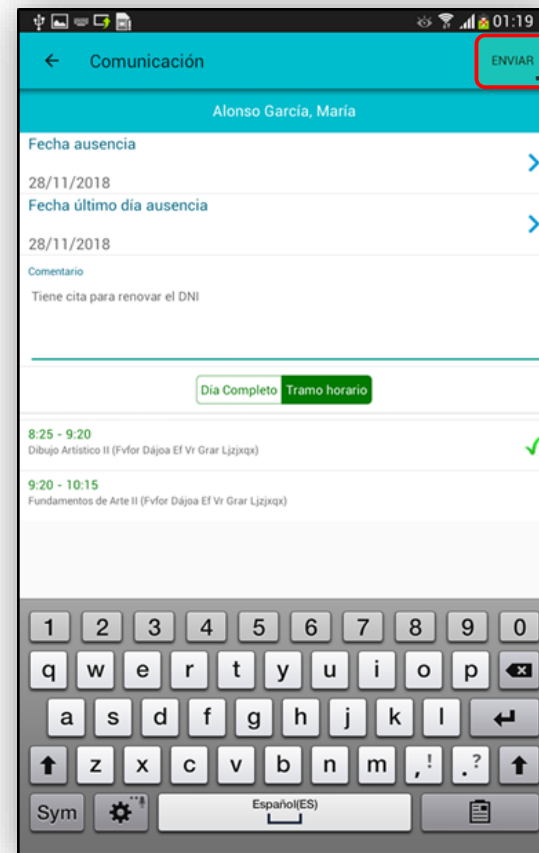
01:19

Comunicación

ENVIAR

Alonso García, María

Fecha ausencia

28/11/2018

Fecha último día ausencia

28/11/2018

Comentario

Tiene cita para renovar el DNI

Día Completo Tramo horario

8:25 - 9:20
Dibujo Artístico II (Fvfor Dájoa Ef Vr Grar Ljzjxqx)

9:20 - 10:15
Fundamentos de Arte II (Fvfor Dájoa Ef Vr Grar Ljzjxqx)

1 2 3 4 5 6 7 8 9 0
q w e r t y u i o p
a s d f g h j k l
z x c v b n m , ! . ?
Sym Español(ES)